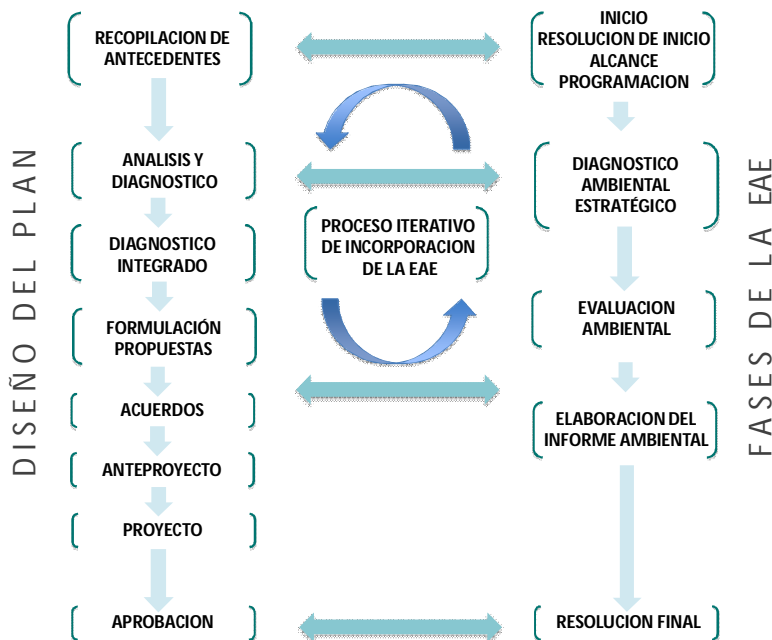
DISEÑO DEL PLAN

RECOPILACION DE ANTECEDENTES

ANALISIS Y DIAGNOSTICO

DIAGNOSTICO INTEGRADO

FORMULACIÓN PROPUESTAS

ACUERDOS

ANTEPROYECTO

PROYECTO

APROBACION

PROCESO ITERATIVO DE INCORPORACION DE LA EAE

INICIO
RESOLUCION DE INICIO
ALCANCE
PROGRAMACION

DIAGNOSTICO AMBIENTAL ESTRATÉGICO

EVALUACION AMBIENTAL

ELABORACION DEL INFORME AMBIENTAL

RESOLUCION FINAL

FASES DE LA EAE